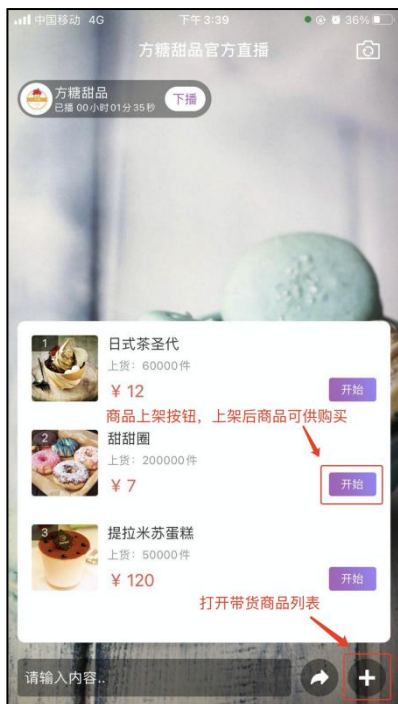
中国移动 4G
下午 3:39
36%
方糖甜品官方直播
方糖甜品
已播 00小时01分35秒
下播
1
日式茶圣代
上货：60000件
￥12
开始
商品上架按钮，上架后商品可供购买
2
甜甜圈
上货：200000件
￥7
开始
3
提拉米苏蛋糕
上货：50000件
￥120
开始
打开带货商品列表
请输入内容..
+